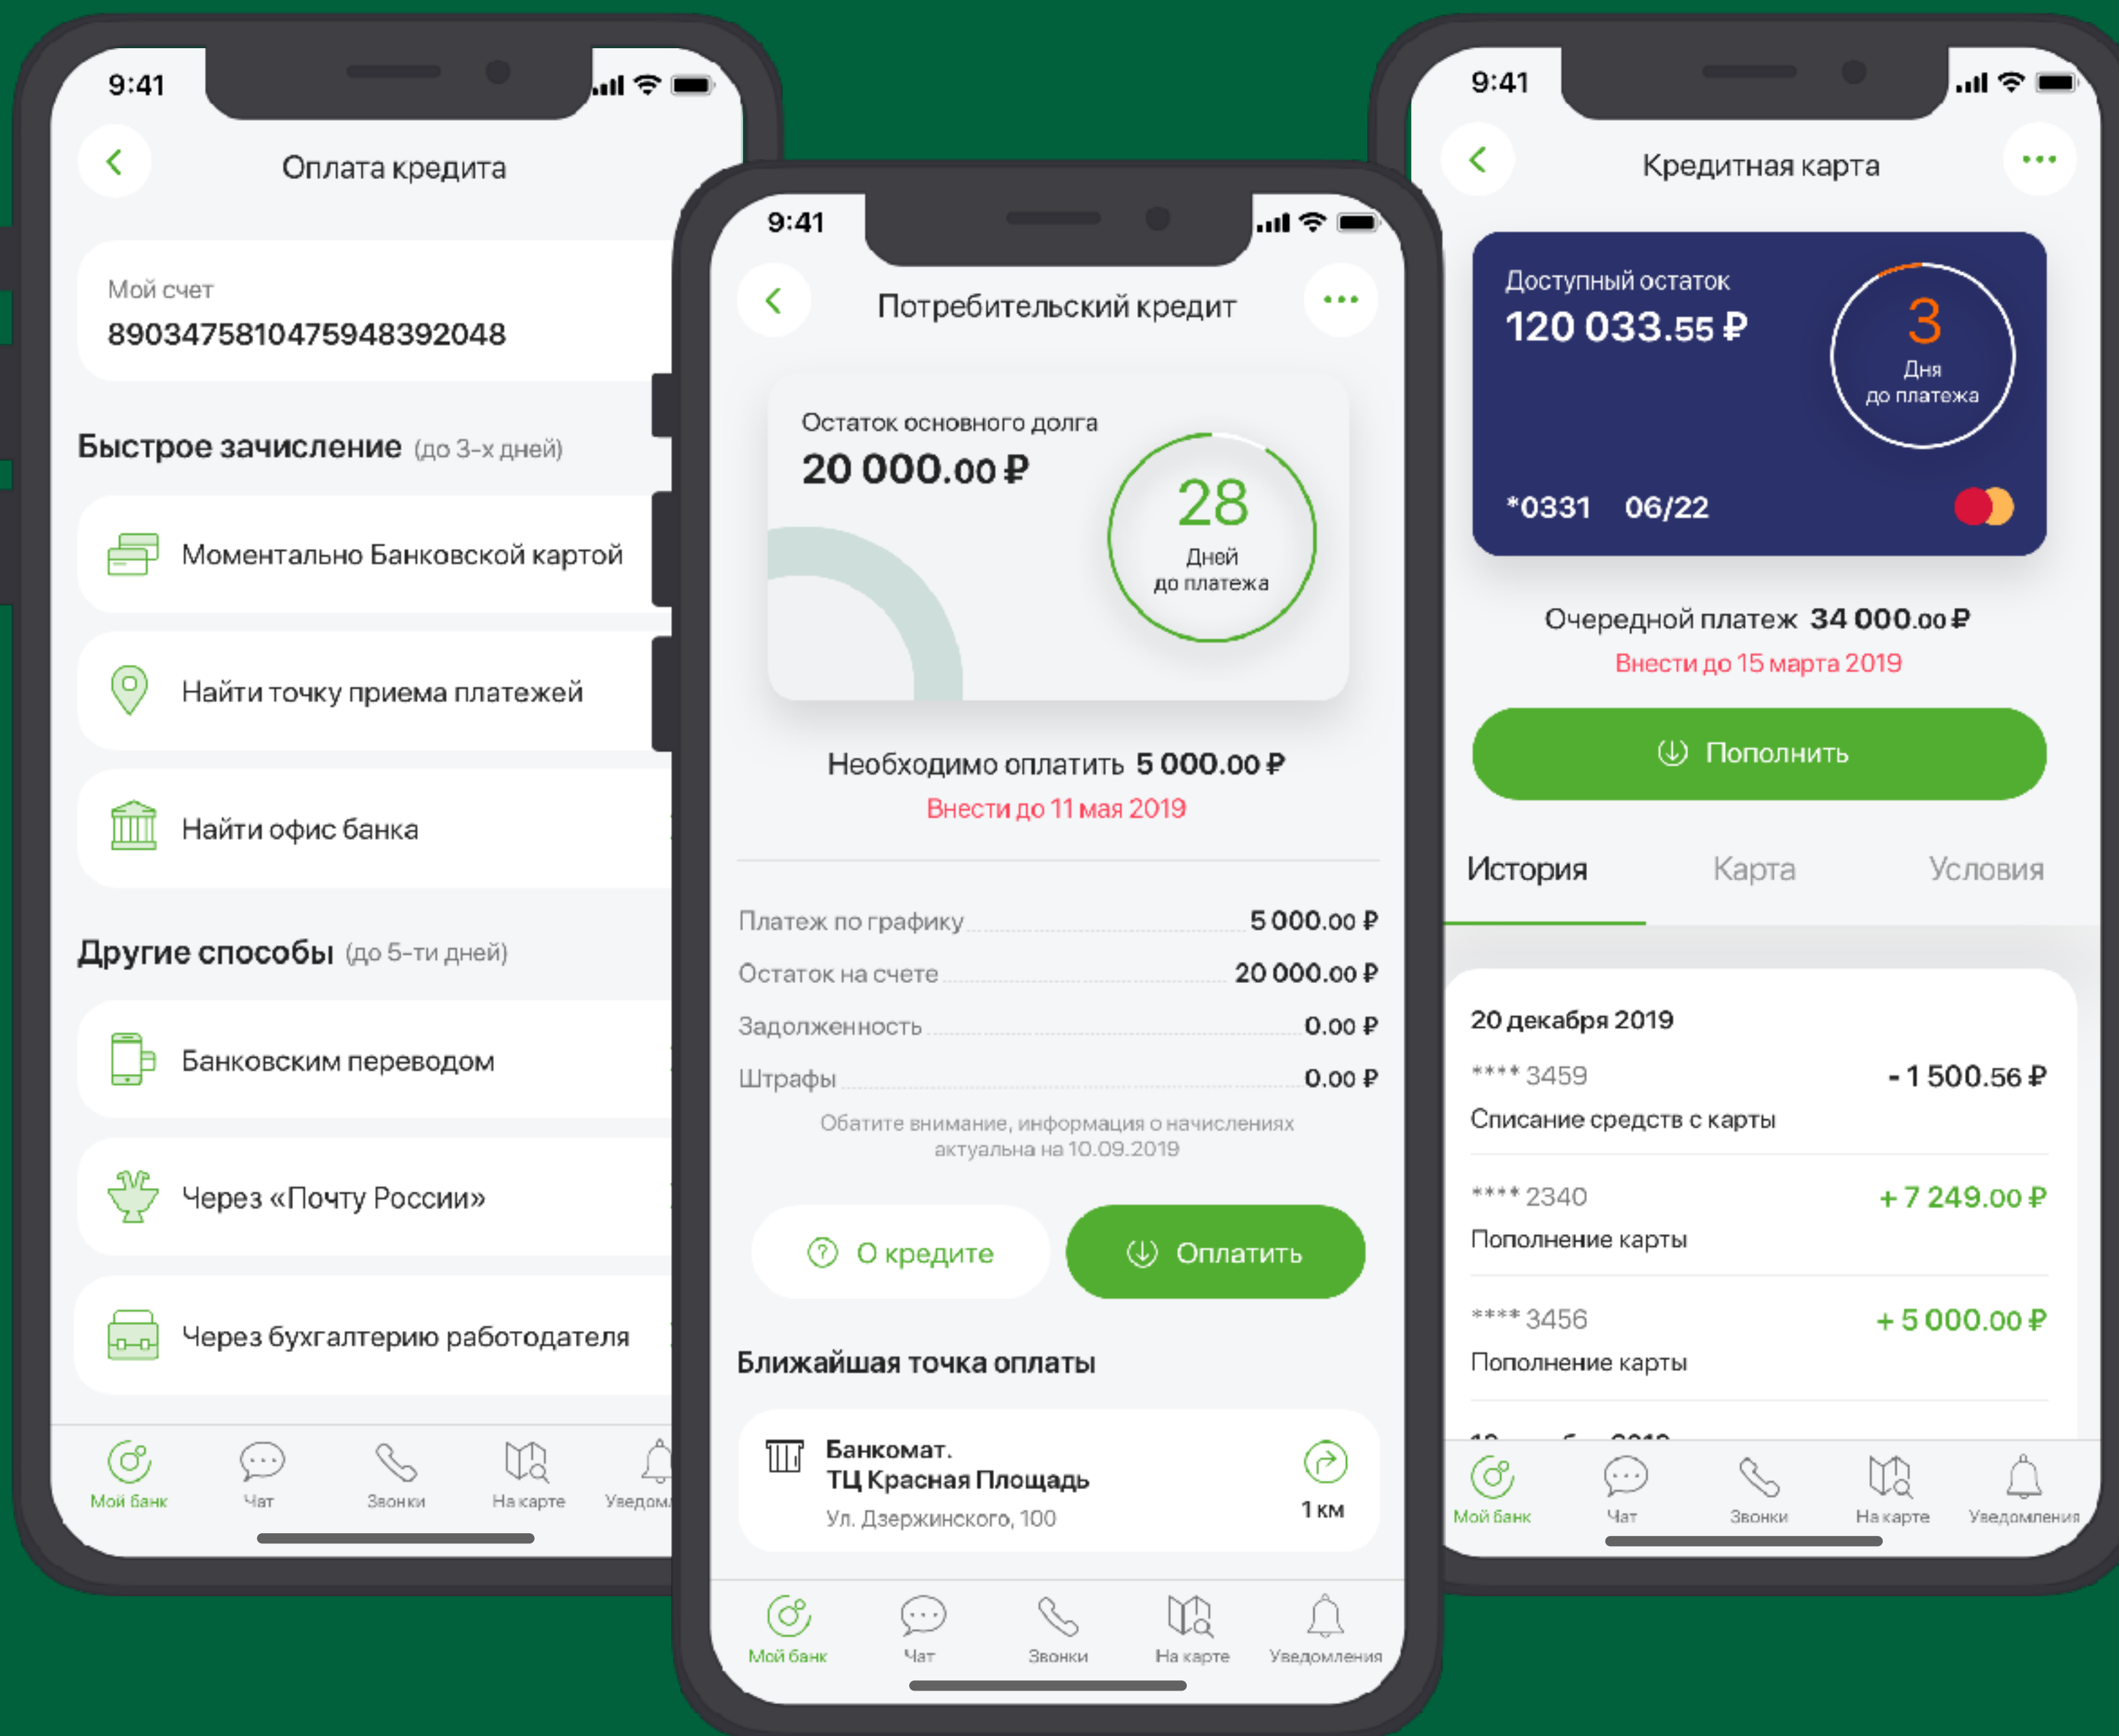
9:41

Оплата кредита

Мой счет
89034758104759483920​48

Быстрое зачисление (до 3-х дней)

Моментально Банковской картой

Найти точку приема платежей

Найти офис банка

Другие способы (до 5-ти дней)

Банковским переводом

Через «Почту России»

Через бухгалтерию работодателя

Мой банк Чат Звонки На карте Уведом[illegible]

9:41

Потребительский кредит

Остаток основного долга
20 000.00 ₽

28
Дней
до платежа

Необходимо оплатить 5 000.00 ₽
Внести до 11 мая 2019

Платеж по графику 5 000.00 ₽
Остаток на счете 20 000.00 ₽
Задолженность 0.00 ₽
Штрафы 0.00 ₽

Обатите внимание, информация о начислениях актуальна на 10.09.2019

О кредите
Оплатить

Ближайшая точка оплаты

Банкомат.
ТЦ Красная Площадь
Ул. Дзержинского, 100
1 км

Мой банк Чат Звонки На карте Уведомления

9:41

Кредитная карта

Доступный остаток
120 033.55 ₽

3
Дня
до платежа

*0331 06/22

Очередной платеж 34 000.00 ₽
Внести до 15 марта 2019

Пополнить

История Карта Условия

20 декабря 2019

**** 3459 - 1 500.56 ₽
Списание средств с карты

**** 2340 + 7 249.00 ₽
Пополнение карты

**** 3456 + 5 000.00 ₽
Пополнение карты

Мой банк Чат Звонки На карте Уведомления